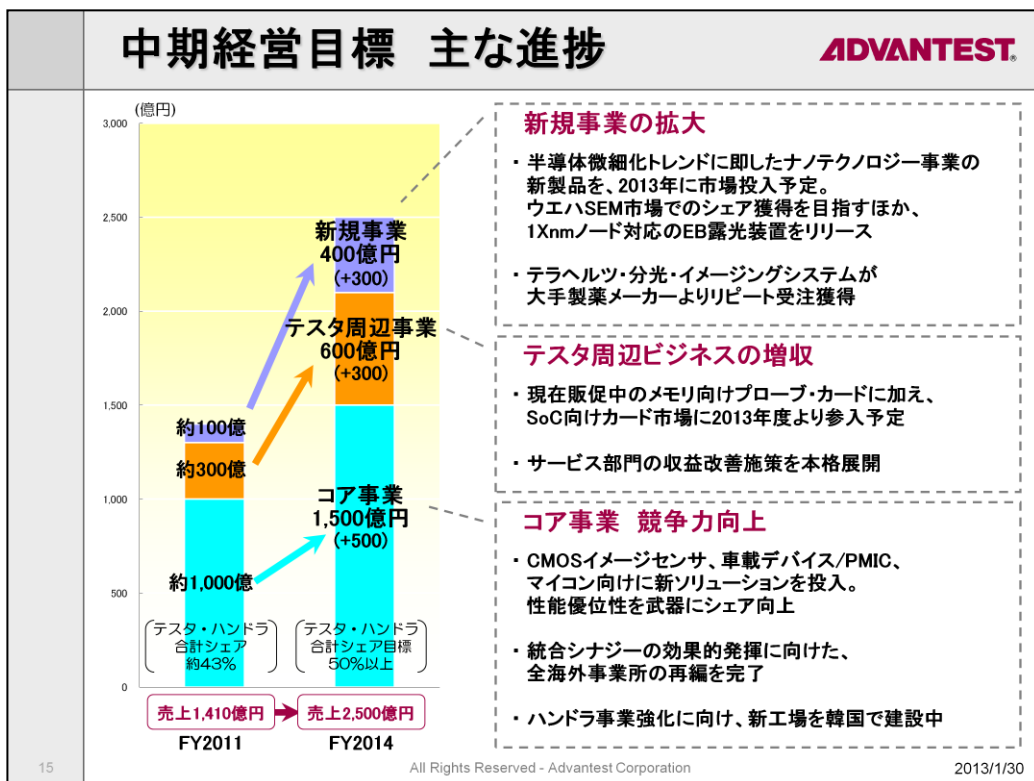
中期経営目標　主な進捗

ADVANTEST.

(億円)

3,000
2,500
2,000
1,500
1,000
500
0

約100億
約300億
約1,000億

新規事業
400億円
(+300)

テスタ周辺事業
600億円
(+300)

コア事業
1,500億円
(+500)

テスタ・ハンドラ
合計シェア
約43%

テスタ・ハンドラ
合計シェア目標
50%以上

売上1,410億円
売上2,500億円

FY2011
FY2014

新規事業の拡大

・半導体微細化トレンドに即したナノテクノロジー事業の新製品を、2013年に市場投入予定。
ウエハSEM市場でのシェア獲得を目指すほか、1Xnmノード対応のEB露光装置をリリース

・テラヘルツ・分光・イメージングシステムが大手製薬メーカーよりリピート受注獲得

テスタ周辺ビジネスの増収

・現在販促中のメモリ向けプローブ・カードに加え、SoC向けカード市場に2013年度より参入予定

・サービス部門の収益改善施策を本格展開

コア事業　競争力向上

・CMOSイメージセンサ、車載デバイス/PMIC、マイコン向けに新ソリューションを投入。
性能優位性を武器にシェア向上

・統合シナジーの効果的発揮に向けた、全海外事業所の再編を完了

・ハンドラ事業強化に向け、新工場を韓国で建設中

15

All Rights Reserved - Advantest Corporation

2013/1/30